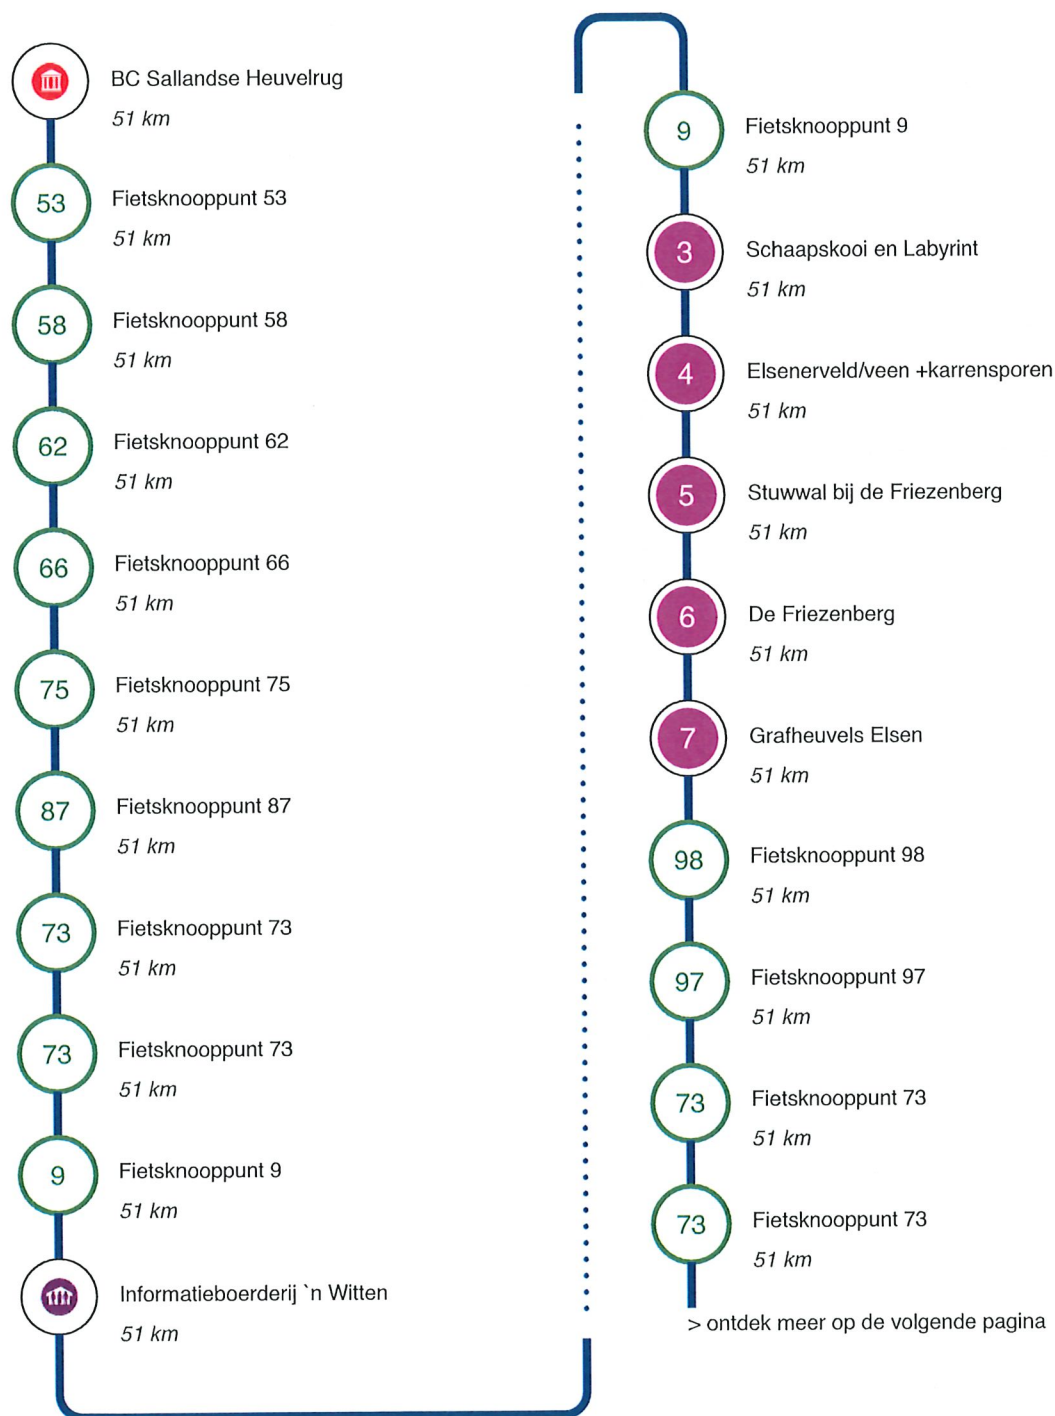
BC Sallandse Heuvelrug
51 km

53
Fietsknooppunt 53
51 km

58
Fietsknooppunt 58
51 km

62
Fietsknooppunt 62
51 km

66
Fietsknooppunt 66
51 km

75
Fietsknooppunt 75
51 km

87
Fietsknooppunt 87
51 km

73
Fietsknooppunt 73
51 km

73
Fietsknooppunt 73
51 km

9
Fietsknooppunt 9
51 km

Informatieboerderij `n Witten
51 km

9
Fietsknooppunt 9
51 km

3
Schaapskooi en Labyrint
51 km

4
Elsenerveld/veen +karrensporen
51 km

5
Stuwwal bij de Friezenberg
51 km

6
De Friezenberg
51 km

7
Grafheuvels Elsen
51 km

98
Fietsknooppunt 98
51 km

97
Fietsknooppunt 97
51 km

73
Fietsknooppunt 73
51 km

73
Fietsknooppunt 73
51 km

> ontdek meer op de volgende pagina